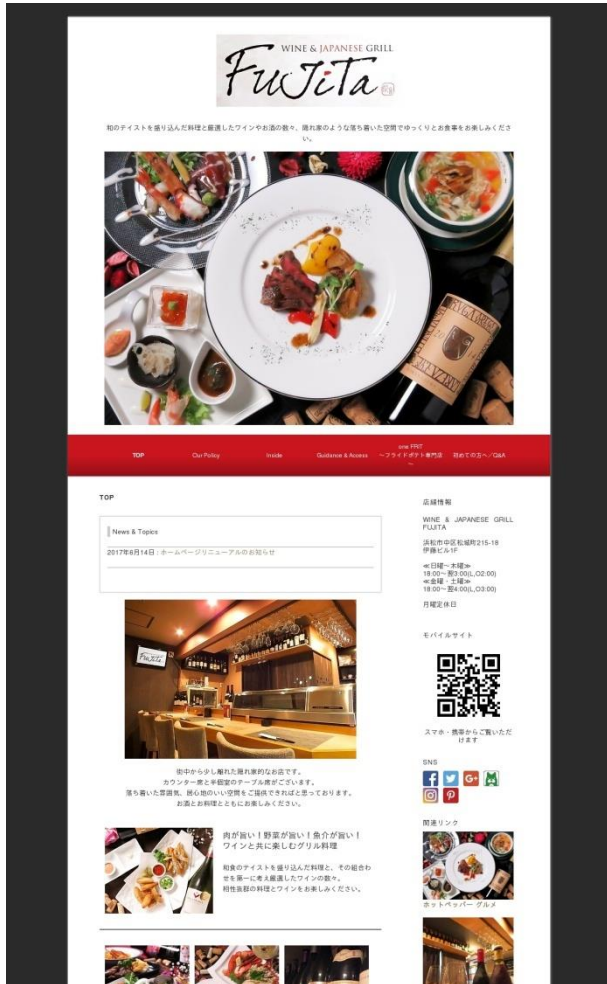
WINE & JAPANESE GRILL
FuJiTa

和のテイストを織り込んだ料理と厳選したワインやお酒の数々。隠れ家のような落ち着いた空間でゆっくりとお食事をお楽しみください。

TOP　Our Policy　Inside　Guidance & Access　one FRIT ～フライドポテト専門店～　初めての方へ／Q&A

TOP

News & Topics

2017年8月14日：ホームページリニューアルのお知らせ

FuJiTa

街中から少し離れた隠れ家的なお店です。
カウンター席と半個室のテーブル席がございます。
落ち着いた雰囲気、居心地のいい空間をご提供できればと思っております。
お酒とお料理とともにお楽しみください。

肉が旨い！野菜が旨い！魚介が旨い！
ワインと共に楽しむグリル料理

和食のテイストを織り込んだ料理と、その組合わせを第一に考え厳選したワインの数々。
招待版部の料理とワインをお楽しみください。

店舗情報

WINE & JAPANESE GRILL FUJITA

浜松市中区松城町215-18
伊藤ビル1F

≪日曜～木曜≫
18:00～翌3:00(L.O2:00)
≪金曜・土曜≫
18:00～翌4:00(L.O3:00)

月曜定休日

モバイルサイト

スマホ・携帯からご覧いただけます

SNS

関連リンク

ホットペッパー グルメ